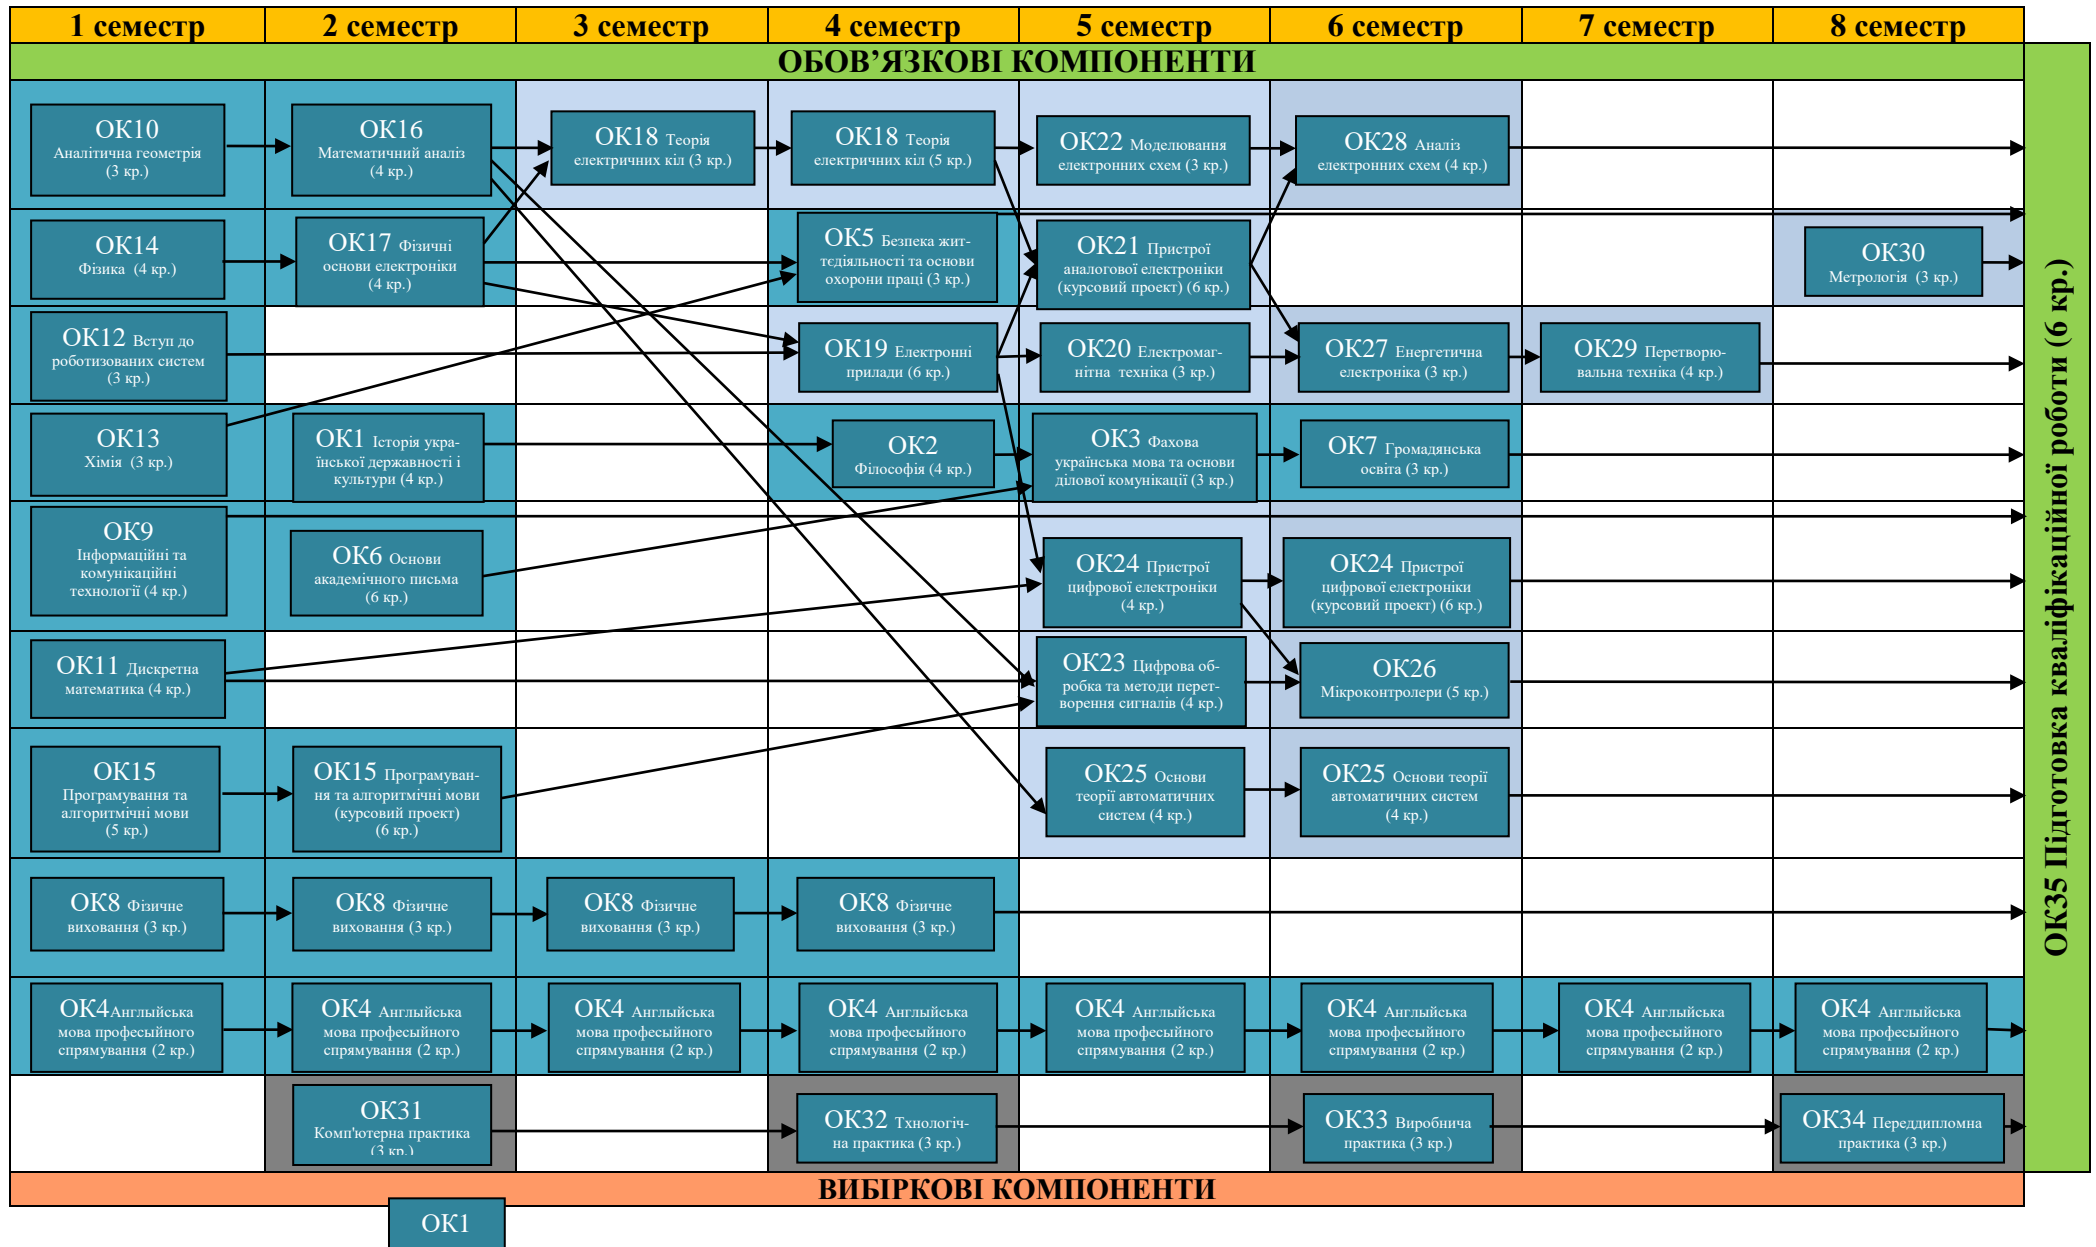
| 1 семестр | 2 семестр | 3 семестр | 4 семестр | 5 семестр | 6 семестр | 7 семестр | 8 семестр |
|---|---|---|---|---|---|---|---|

ОБОВ'ЯЗКОВІ КОМПОНЕНТИ

ОК10 Аналітична геометрія (3 кр.)
ОК16 Математичний аналіз (4 кр.)
ОК18 Теорія електричних кіл (3 кр.)
ОК18 Теорія електричних кіл (5 кр.)
ОК22 Моделювання електронних схем (3 кр.)
ОК28 Аналіз електронних схем (4 кр.)

ОК14 Фізика (4 кр.)
ОК17 Фізичні основи електроніки (4 кр.)
ОК5 Безпека життєдіяльності та основи охорони праці (3 кр.)
ОК21 Пристрої аналогової електроніки (курсовий проект) (6 кр.)
ОК30 Метрологія (3 кр.)

ОК12 Вступ до роботизованих систем (3 кр.)
ОК19 Електронні прилади (6 кр.)
ОК20 Електромагнітна техніка (3 кр.)
ОК27 Енергетична електроніка (3 кр.)
ОК29 Перетворювальна техніка (4 кр.)

ОК13 Хімія (3 кр.)
ОК1 Історія української державності і культури (4 кр.)
ОК2 Філософія (4 кр.)
ОК3 Фахова українська мова та основи ділової комунікації (3 кр.)
ОК7 Громадянська освіта (3 кр.)

ОК9 Інформаційні та комунікаційні технології (4 кр.)
ОК6 Основи академічного письма (6 кр.)
ОК24 Пристрої цифрової електроніки (4 кр.)
ОК24 Пристрої цифрової електроніки (курсовий проект) (6 кр.)

ОК11 Дискретна математика (4 кр.)
ОК23 Цифрова обробка та методи перетворення сигналів (4 кр.)
ОК26 Мікроконтролери (5 кр.)

ОК15 Програмування та алгоритмічні мови (5 кр.)
ОК15 Програмування та алгоритмічні мови (курсовий проект) (6 кр.)
ОК25 Основи теорії автоматичних систем (4 кр.)
ОК25 Основи теорії автоматичних систем (4 кр.)

ОК8 Фізичне виховання (3 кр.)
ОК8 Фізичне виховання (3 кр.)
ОК8 Фізичне виховання (3 кр.)
ОК8 Фізичне виховання (3 кр.)

ОК4Англійська мова професійного спрямування (2 кр.)
ОК4 Англійська мова професійного спрямування (2 кр.)
ОК4 Англійська мова професійного спрямування (2 кр.)
ОК4 Англійська мова професійного спрямування (2 кр.)
ОК4 Англійська мова професійного спрямування (2 кр.)
ОК4 Англійська мова професійного спрямування (2 кр.)
ОК4 Англійська мова професійного спрямування (2 кр.)
ОК4 Англійська мова професійного спрямування (2 кр.)

ОК31 Комп'ютерна практика (3 кр.)
ОК32 Технологічна практика (3 кр.)
ОК33 Виробнича практика (3 кр.)
ОК34 Переддипломна практика (3 кр.)

ОК35 Підготовка кваліфікаційної роботи (6 кр.)

ВИБІРКОВІ КОМПОНЕНТИ

ОК1